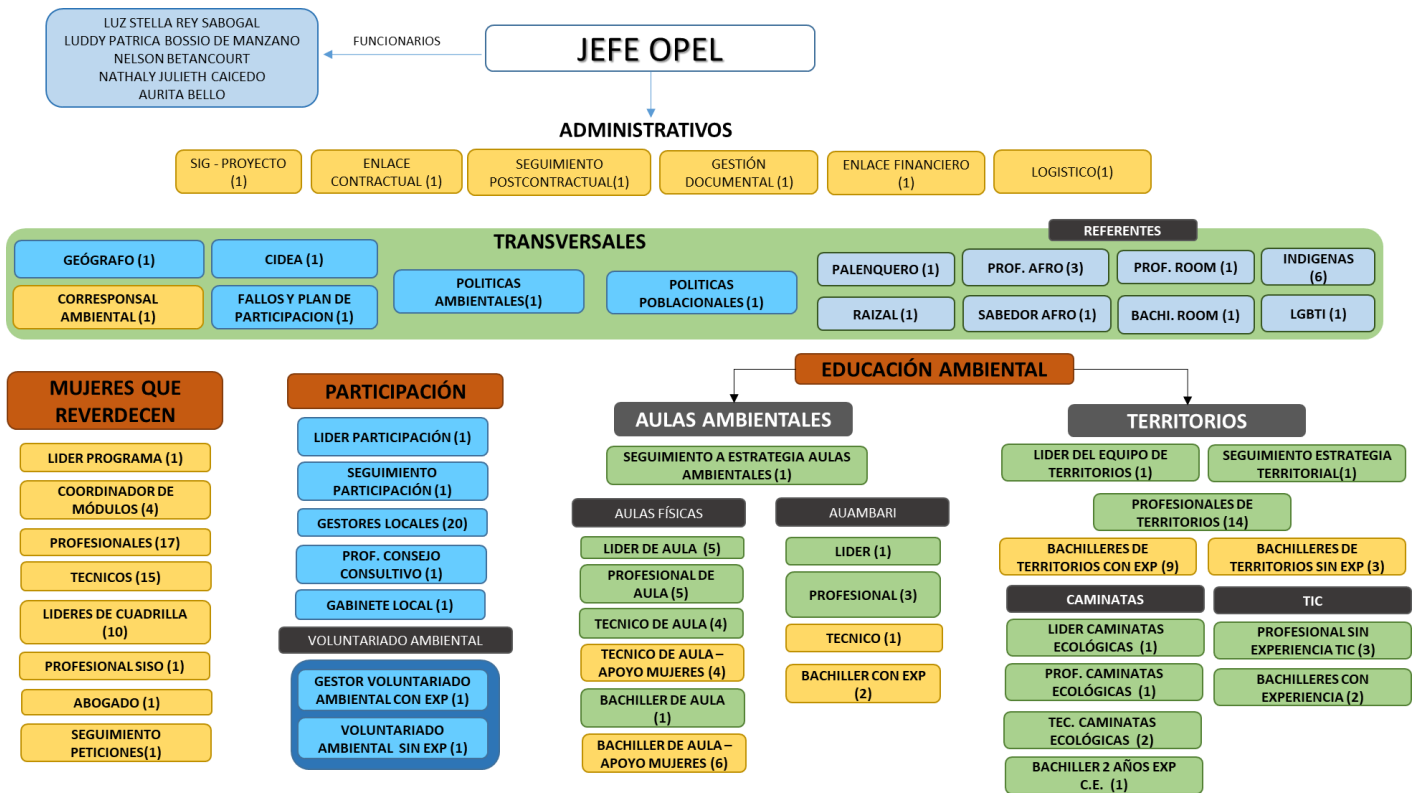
LUZ STELLA REY SABOGAL
LUDDY PATRICA BOSSIO DE MANZANO
NELSON BETANCOURT
NATHALY JULIETH CAICEDO
AURITA BELLO

FUNCIONARIOS

JEFE OPEL

ADMINISTRATIVOS

SIG - PROYECTO (1)
ENLACE CONTRACTUAL (1)
SEGUIMIENTO POSTCONTRACTUAL(1)
GESTIÓN DOCUMENTAL (1)
ENLACE FINANCIERO (1)
LOGISTICO(1)

TRANSVERSALES

GEÓGRAFO (1)
CIDEA (1)
CORRESPONSAL AMBIENTAL (1)
FALLOS Y PLAN DE PARTICIPACION (1)
POLITICAS AMBIENTALES(1)
POLITICAS POBLACIONALES (1)

REFERENTES

PALENQUERO (1)
PROF. AFRO (3)
PROF. ROOM (1)
INDIGENAS (6)
RAIZAL (1)
SABEDOR AFRO (1)
BACHI. ROOM (1)
LGBTI (1)

MUJERES QUE REVERDECEN

LIDER PROGRAMA (1)
COORDINADOR DE MÓDULOS (4)
PROFESIONALES (17)
TECNICOS (15)
LIDERES DE CUADRILLA (10)
PROFESIONAL SISO (1)
ABOGADO (1)
SEGUIMIENTO PETICIONES(1)

PARTICIPACIÓN

LIDER PARTICIPACIÓN (1)
SEGUIMIENTO PARTICIPACIÓN (1)
GESTORES LOCALES (20)
PROF. CONSEJO CONSULTIVO (1)
GABINETE LOCAL (1)

VOLUNTARIADO AMBIENTAL

GESTOR VOLUNTARIADO AMBIENTAL CON EXP (1)
VOLUNTARIADO AMBIENTAL SIN EXP (1)

EDUCACIÓN AMBIENTAL

AULAS AMBIENTALES

SEGUIMIENTO A ESTRATEGIA AULAS AMBIENTALES (1)

AULAS FÍSICAS

LIDER DE AULA (5)
PROFESIONAL DE AULA (5)
TECNICO DE AULA (4)
TECNICO DE AULA – APOYO MUJERES (4)
BACHILLER DE AULA (1)
BACHILLER DE AULA – APOYO MUJERES (6)

AUAMBARI

LIDER (1)
PROFESIONAL (3)
TECNICO (1)
BACHILLER CON EXP (2)

TERRITORIOS

LIDER DEL EQUIPO DE TERRITORIOS (1)
SEGUIMIENTO ESTRATEGIA TERRITORIAL(1)
PROFESIONALES DE TERRITORIOS (14)
BACHILLERES DE TERRITORIOS CON EXP (9)
BACHILLERES DE TERRITORIOS SIN EXP (3)

CAMINATAS

LIDER CAMINATAS ECOLÓGICAS (1)
PROF. CAMINATAS ECOLÓGICAS (1)
TEC. CAMINATAS ECOLÓGICAS (2)
BACHILLER 2 AÑOS EXP C.E. (1)

TIC

PROFESIONAL SIN EXPERIENCIA TIC (3)
BACHILLERES CON EXPERIENCIA (2)